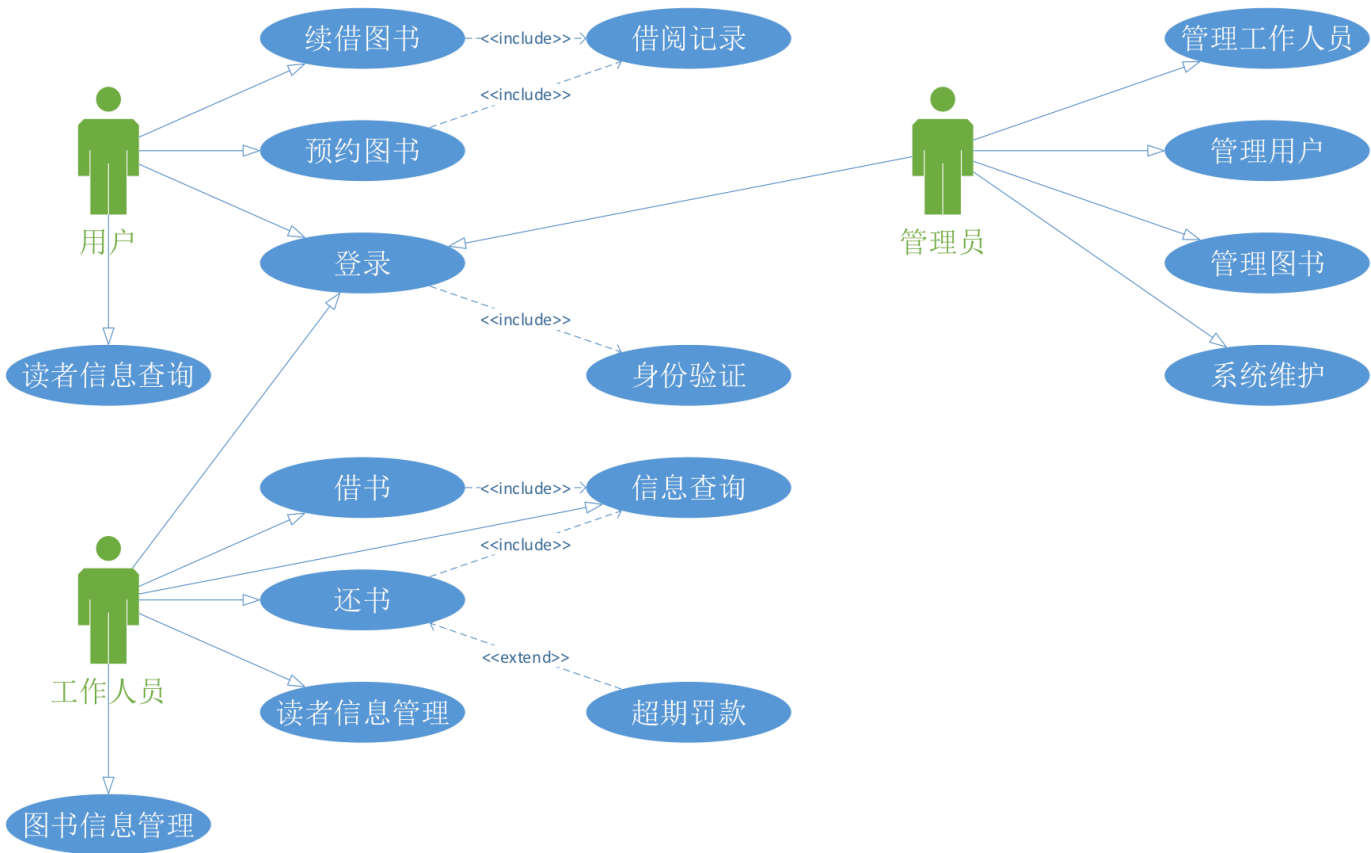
续借图书
<<include>>
借阅记录
<<include>>
预约图书
用户
登录
<<include>>
读者信息查询
身份验证
管理工作人员
管理用户
管理员
管理图书
系统维护
借书
<<include>>
信息查询
<<include>>
还书
<<extend>>
工作人员
读者信息管理
超期罚款
图书信息管理